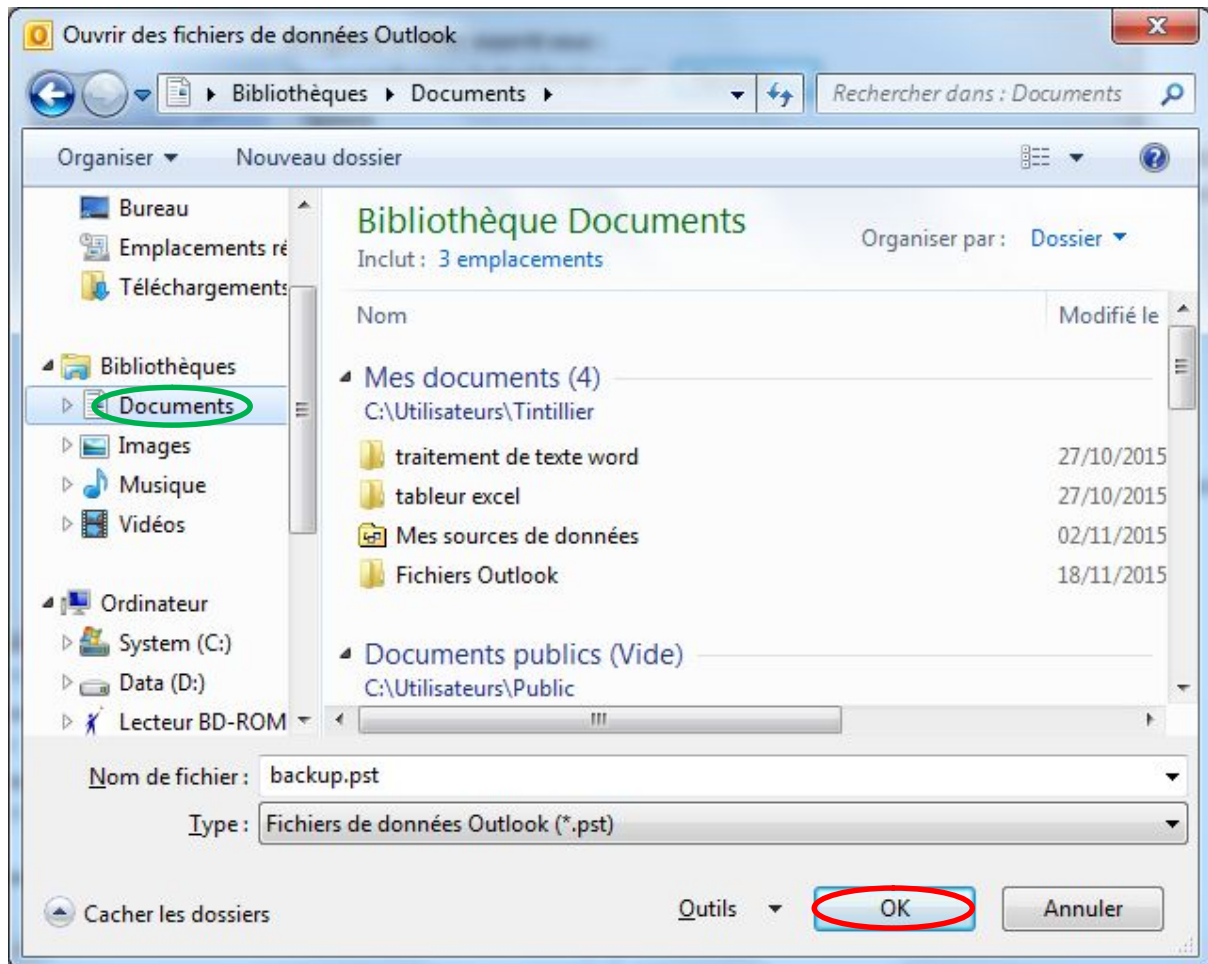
Ouvrir des fichiers de données Outlook

Bibliothèques ▸ Documents ▸

Rechercher dans : Documents

Organiser ▾ Nouveau dossier

Bureau
Emplacements ré
Téléchargements

Bibliothèques
Documents
Images
Musique
Vidéos

Ordinateur
System (C:)
Data (D:)
Lecteur BD-ROM

Bibliothèque Documents
Inclut : 3 emplacements

Organiser par : Dossier ▾

| Nom | Modifié le |
|---|---|
| Mes documents (4) | |
| C:\Utilisateurs\Tintillier | |
| traitement de texte word | 27/10/2015 |
| tableur excel | 27/10/2015 |
| Mes sources de données | 02/11/2015 |
| Fichiers Outlook | 18/11/2015 |
| Documents publics (Vide) | |
| C:\Utilisateurs\Public | |

Nom de fichier : backup.pst

Type : Fichiers de données Outlook (*.pst)

Cacher les dossiers

Outils ▾ OK Annuler